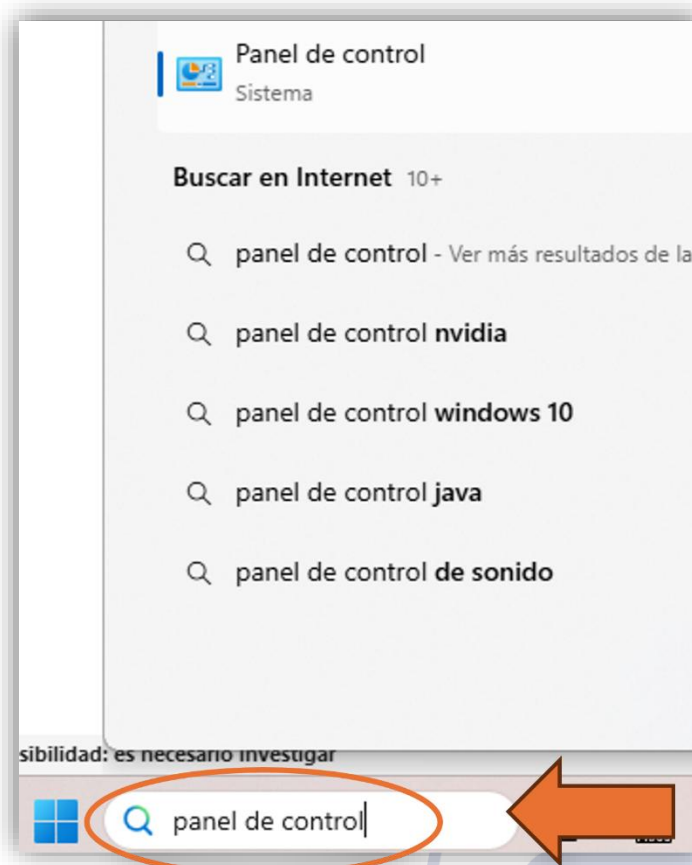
Panel de control
Sistema

Buscar en Internet 10+

panel de control - Ver más resultados de la

panel de control nvidia

panel de control windows 10

panel de control java

panel de control de sonido

sibilidad: es necesario investigar

panel de control